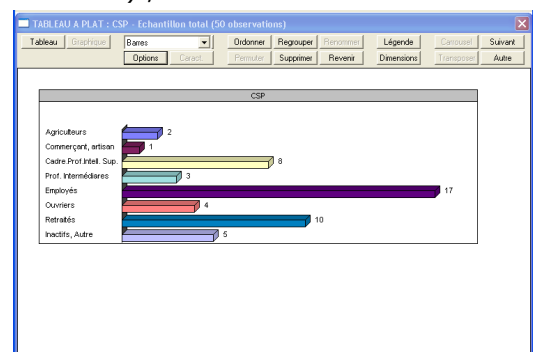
TABLEAU A PLAT : CSP - Echantillon total (50 observations)

Tableau Graphique Barres Ordonner Regrouper Renommer Légende Carrousel Suivant
Options Caract. Permuter Supprimer Revenir Dimensions Transposer Autre

CSP

Agriculteurs 2
Commerçant, artisan 1
Cadre.Prof.Intell. Sup. 8
Prof. Intermédiaires 3
Employés 17
Ouvriers 4
Retraités 10
Inactifs, Autre 5